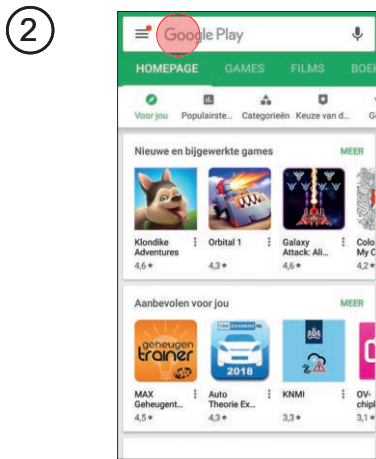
2

Google Play

HOMEPAGE GAMES FILMS BOE

Voor jou Populairste... Categorieën Keuze van d... G

Nieuwe en bijgewerkte games MEER

Klondike Adventures 4,6 ★

Orbital 1 4,3 ★

Galaxy Attack: Ali... 4,6 ★

Colo My C 4,2 ★

Aanbevolen voor jou MEER

geheugen trainer

MAX Geheugent... 4,5 ★

2018

Auto Theorie Ex... 4,3 ★

KNMI 3,3 ★

OV-chipl 3,1 ★